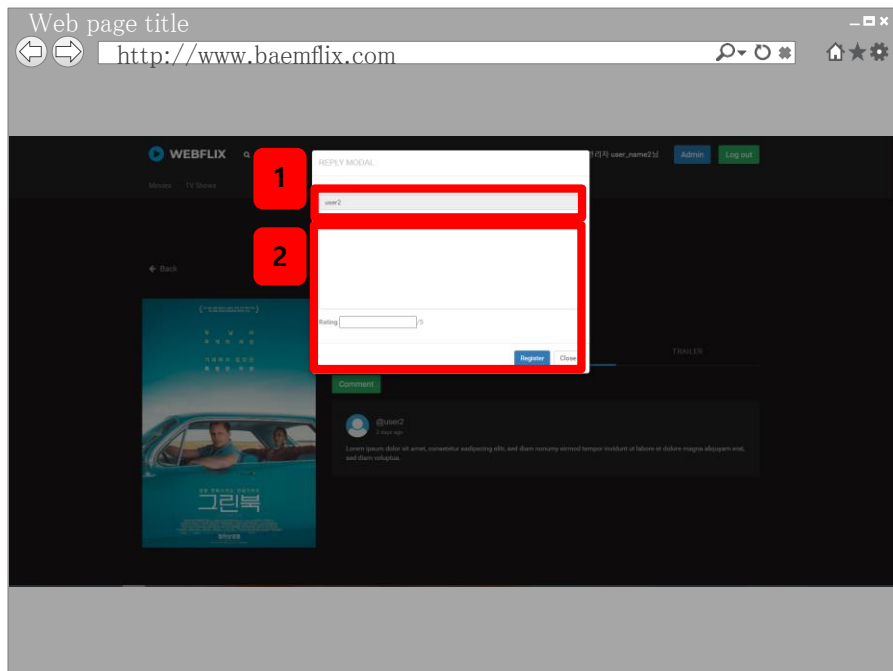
Web page title
http://www.baemflix.com

WEBFLIX
Movies TV Shows
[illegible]리자 user_name2님
Admin
Log out

REPLY MODAL
1
user2
2
Rating /5
Register
Close

Back
TRAILER
Comment
@user2
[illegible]
Lorem ipsum dolor sit amet, consetetur sadipscing elitr, sed diam nonumy eirmod tempor invidunt ut labore et dolore magna aliquyam erat, sed diam voluptua.

그린북